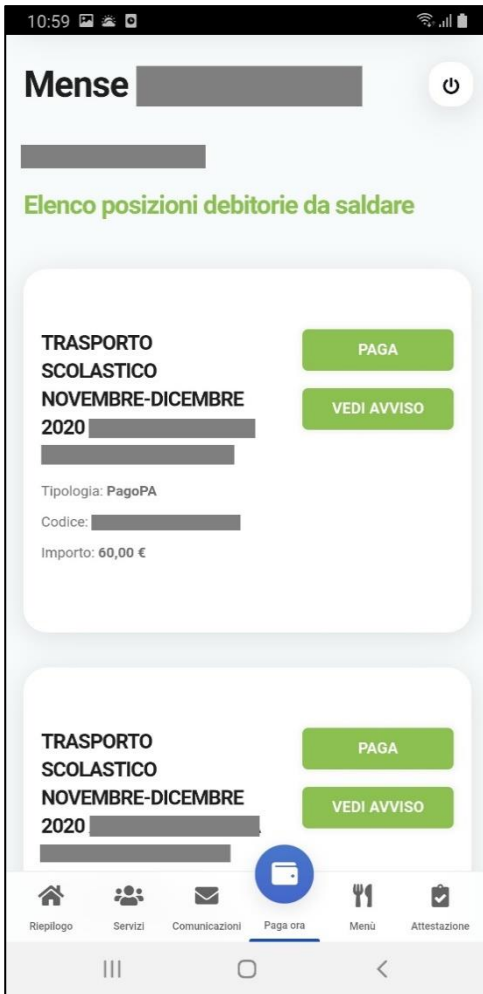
10:59

Mense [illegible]

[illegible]

Elenco posizioni debitorie da saldare

TRASPORTO SCOLASTICO NOVEMBRE-DICEMBRE 2020 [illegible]

PAGA

VEDI AVVISO

Tipologia: PagoPA

Codice: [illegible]

Importo: 60,00 €

TRASPORTO SCOLASTICO NOVEMBRE-DICEMBRE 2020 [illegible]

PAGA

VEDI AVVISO

Riepilogo Servizi Comunicazioni Paga ora Menù Attestazione